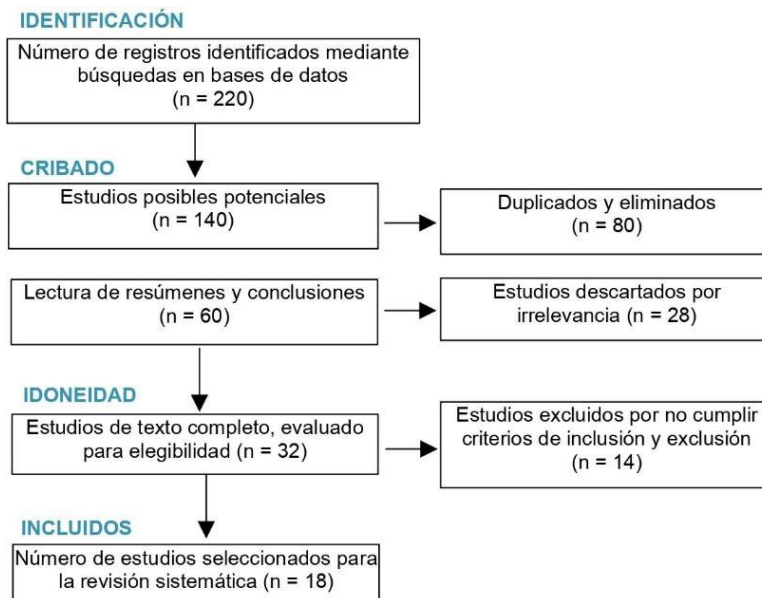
IDENTIFICACIÓN

Número de registros identificados mediante búsquedas en bases de datos (n = 220)

CRIBADO

Estudios posibles potenciales (n = 140)

Duplicados y eliminados (n = 80)

Lectura de resúmenes y conclusiones (n = 60)

Estudios descartados por irrelevancia (n = 28)

IDONEIDAD

Estudios de texto completo, evaluado para elegibilidad (n = 32)

Estudios excluidos por no cumplir criterios de inclusión y exclusión (n = 14)

INCLUIDOS

Número de estudios seleccionados para la revisión sistemática (n = 18)